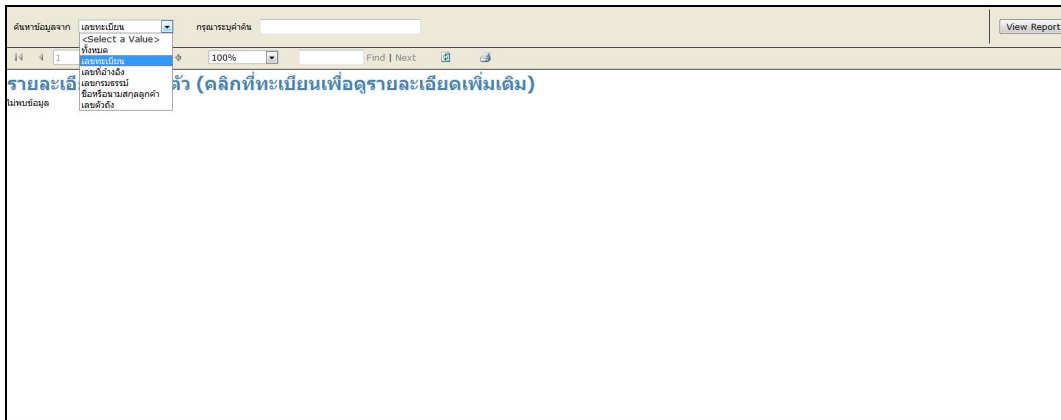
ค้นหาข้อมูลจาก เลขทะเบียน กรุณาระบุคำค้น View Report

<Select a Value>
ทั้งหมด
เลขทะเบียน
เลขที่อ้างอิง
เลขกรมธรรม์
ชื่อหรือนามสกุลลูกค้า
เลขตัวถัง

1 100% Find | Next

รายละเอี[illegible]ตัว (คลิกที่ทะเบียนเพื่อดูรายละเอียดเพิ่มเติม)
ไม่พบข้อมูล